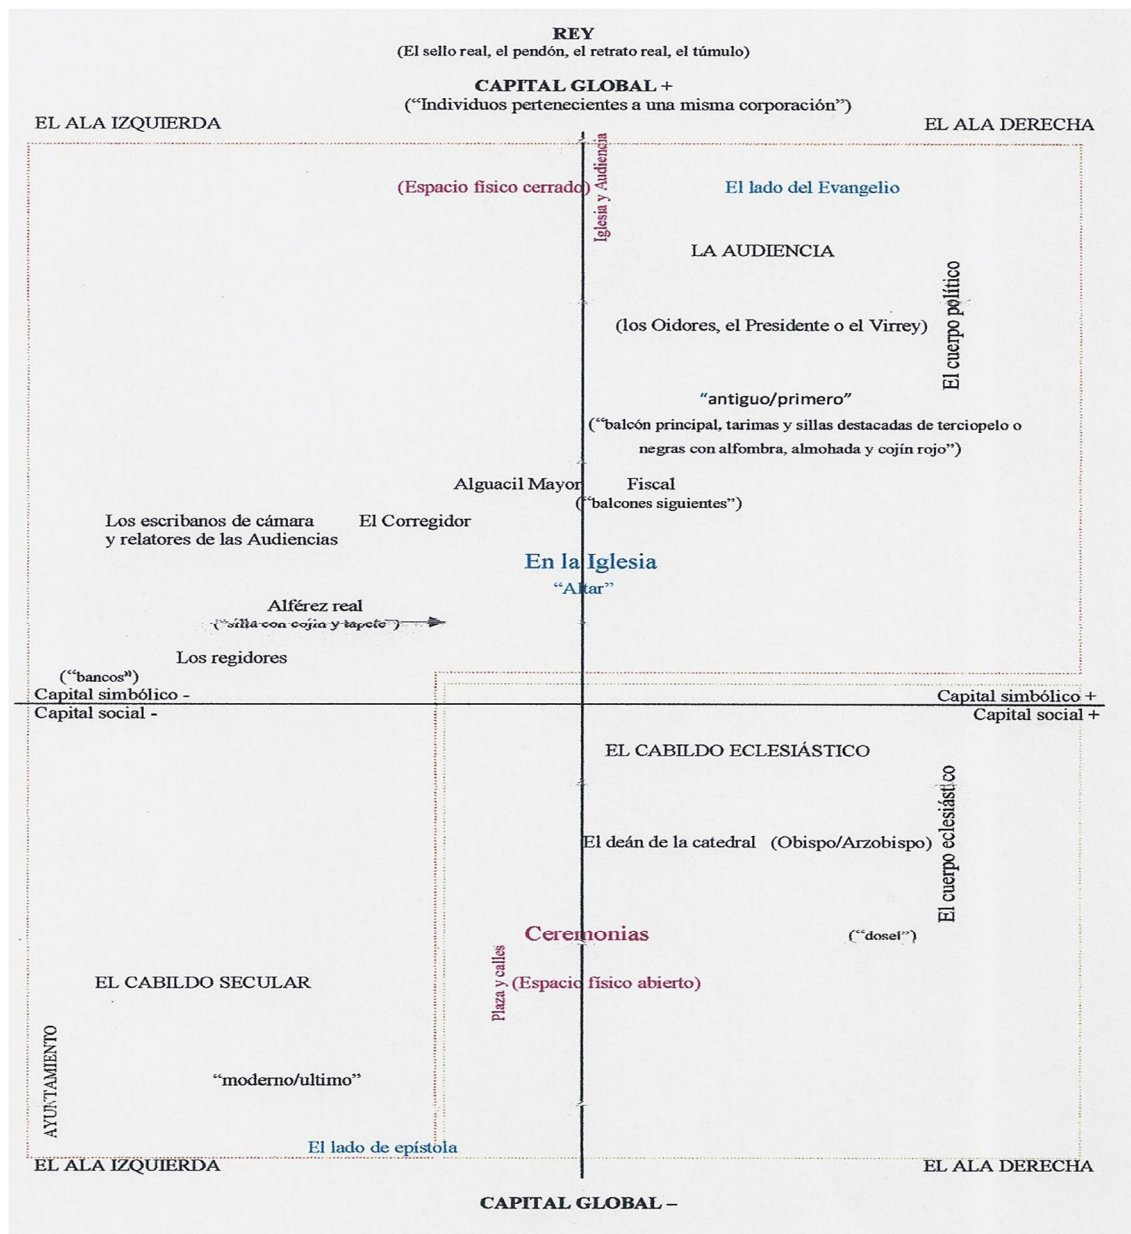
REY
(El sello real, el pendón, el retrato real, el túmulo)

CAPITAL GLOBAL +
("Individuos pertenecientes a una misma corporación")

EL ALA IZQUIERDA

EL ALA DERECHA

Iglesia y Audiencia

(Espacio físico cerrado)

El lado del Evangelio

LA AUDIENCIA

El cuerpo político

(los Oidores, el Presidente o el Virrey)

"antiguo/primero"

("balcón principal, tarimas y sillas destacadas de terciopelo o negras con alfombra, almohada y cojín rojo")

Alguacil Mayor

Fiscal

("balcones siguientes")

Los escribanos de cámara y relatores de las Audiencias

El Corregidor

En la Iglesia

"Altar"

Alférez real

("silla con cojín y tapete")

Los regidores

("bancos")

Capital simbólico -

Capital social -

Capital simbólico +

Capital social +

EL CABILDO ECLESIÁSTICO

El cuerpo eclesiástico

El deán de la catedral (Obispo/Arzobispo)

Ceremonias

("dosel")

EL CABILDO SECULAR

Plaza y calles

(Espacio físico abierto)

AYUNTAMIENTO

"moderno/ultimo"

El lado de epístola

EL ALA IZQUIERDA

EL ALA DERECHA

CAPITAL GLOBAL –